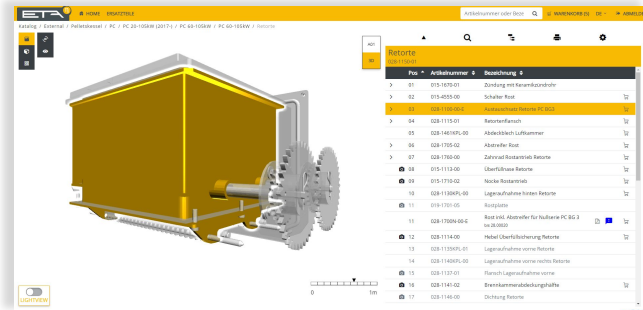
ETA

HOME ERSATZTEILE

Artikelnummer oder Beze

WARENKORB (0) DE ANMELD

Katalog / External / Pelletskessel / PC / PC 20-105kW (2017-) / PC 60-105kW / PC 60-105kW / Retorte

ALT

3D

Retorte
028-1100-01

| | Pos | Artikelnummer | Bezeichnung | | |
|---|---|---|---|---|---|
| > | 01 | 015-1670-01 | Zündung mit Keramikzündrohr | | |
| > | 02 | 015-4555-00 | Schalter Rost | | |
| > | 03 | 028-1100-00-0 | Austauschsatz Retorte PC BG3 | | |
| > | 04 | 028-1115-01 | Retortenflansch | | |
| | 05 | 028-1461KPL-00 | Abdeckblech Luftkammer | | |
| > | 06 | 028-1705-02 | Abstreifer Rost | | |
| > | 07 | 028-1760-00 | Zahnrad Rostantrieb Retorte | | |
| | 08 | 015-1113-00 | Überfüllnase Retorte | | |
| | 09 | 015-1710-02 | Nocke Rostantrieb | | |
| | 10 | 028-1130KPL-00 | Lageraufnahme hinten Retorte | | |
| | 11 | 019-1701-05 | Rostplatte | | |
| | 11 | 028-1700N-00-E | Rost inkl. Abstreifer für Nullserie PC BG 3 bis 28.09020 | | |
| | 12 | 028-1114-00 | Hebel Überfüllsicherung Retorte | | |
| | 13 | 028-1135KPL-01 | Lageraufnahme vorne Retorte | | |
| | 14 | 028-1140KPL-00 | Lageraufnahme vorne rechts Retorte | | |
| | 15 | 028-1137-01 | Flansch Lageraufnahme vorne | | |
| | 16 | 028-1141-02 | Brennkammerabdeckungshälfte | | |
| | 17 | 028-1146-00 | Dichtung Retorte | | |

0 1m

LIGHTVIEW